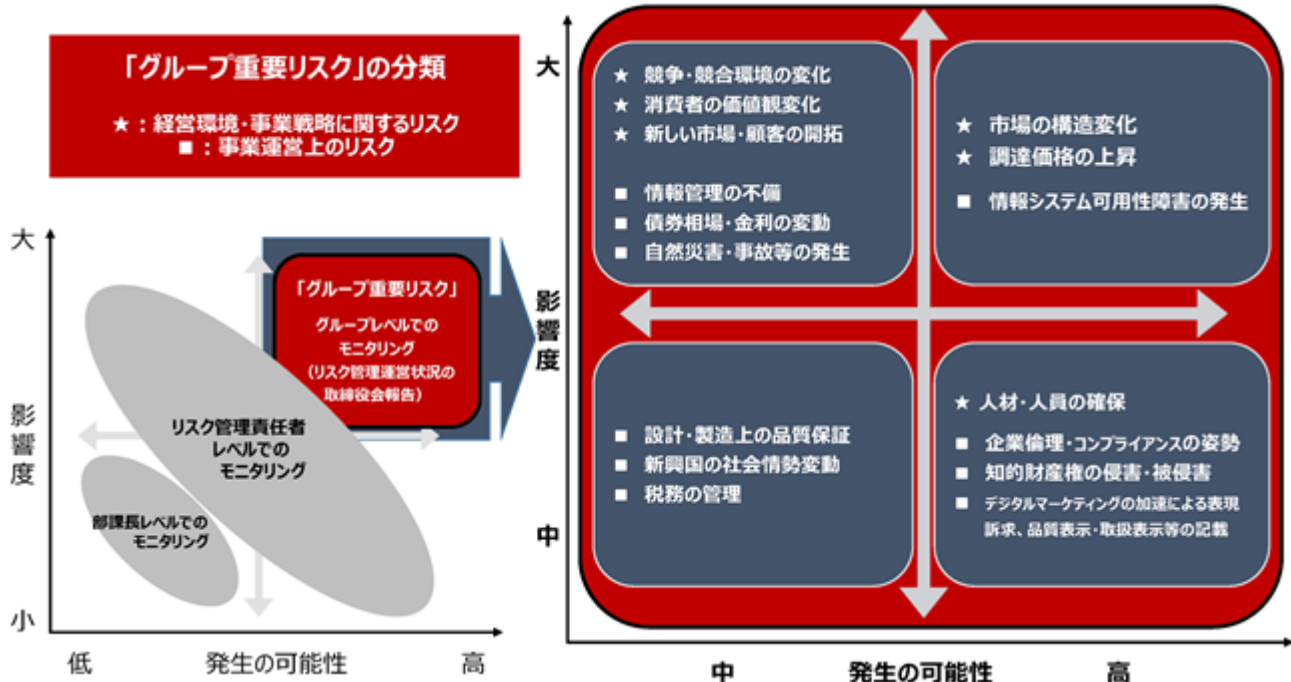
「グループ重要リスク」の分類

★：経営環境・事業戦略に関するリスク
■：事業運営上のリスク

大

影響度

小

低　発生の可能性　高

「グループ重要リスク」

グループレベルでのモニタリング
（リスク管理運営状況の取締役会報告）

リスク管理責任者レベルでのモニタリング

部課長レベルでのモニタリング

大

影響度

中

★ 競争・競合環境の変化
★ 消費者の価値観変化
★ 新しい市場・顧客の開拓

■ 情報管理の不備
■ 債券相場・金利の変動
■ 自然災害・事故等の発生

★ 市場の構造変化
★ 調達価格の上昇

■ 情報システム可用性障害の発生

■ 設計・製造上の品質保証
■ 新興国の社会情勢変動
■ 税務の管理

★ 人材・人員の確保

■ 企業倫理・コンプライアンスの姿勢
■ 知的財産権の侵害・被侵害
■ デジタルマーケティングの加速による表現訴求、品質表示・取扱表示等の記載

中　発生の可能性　高